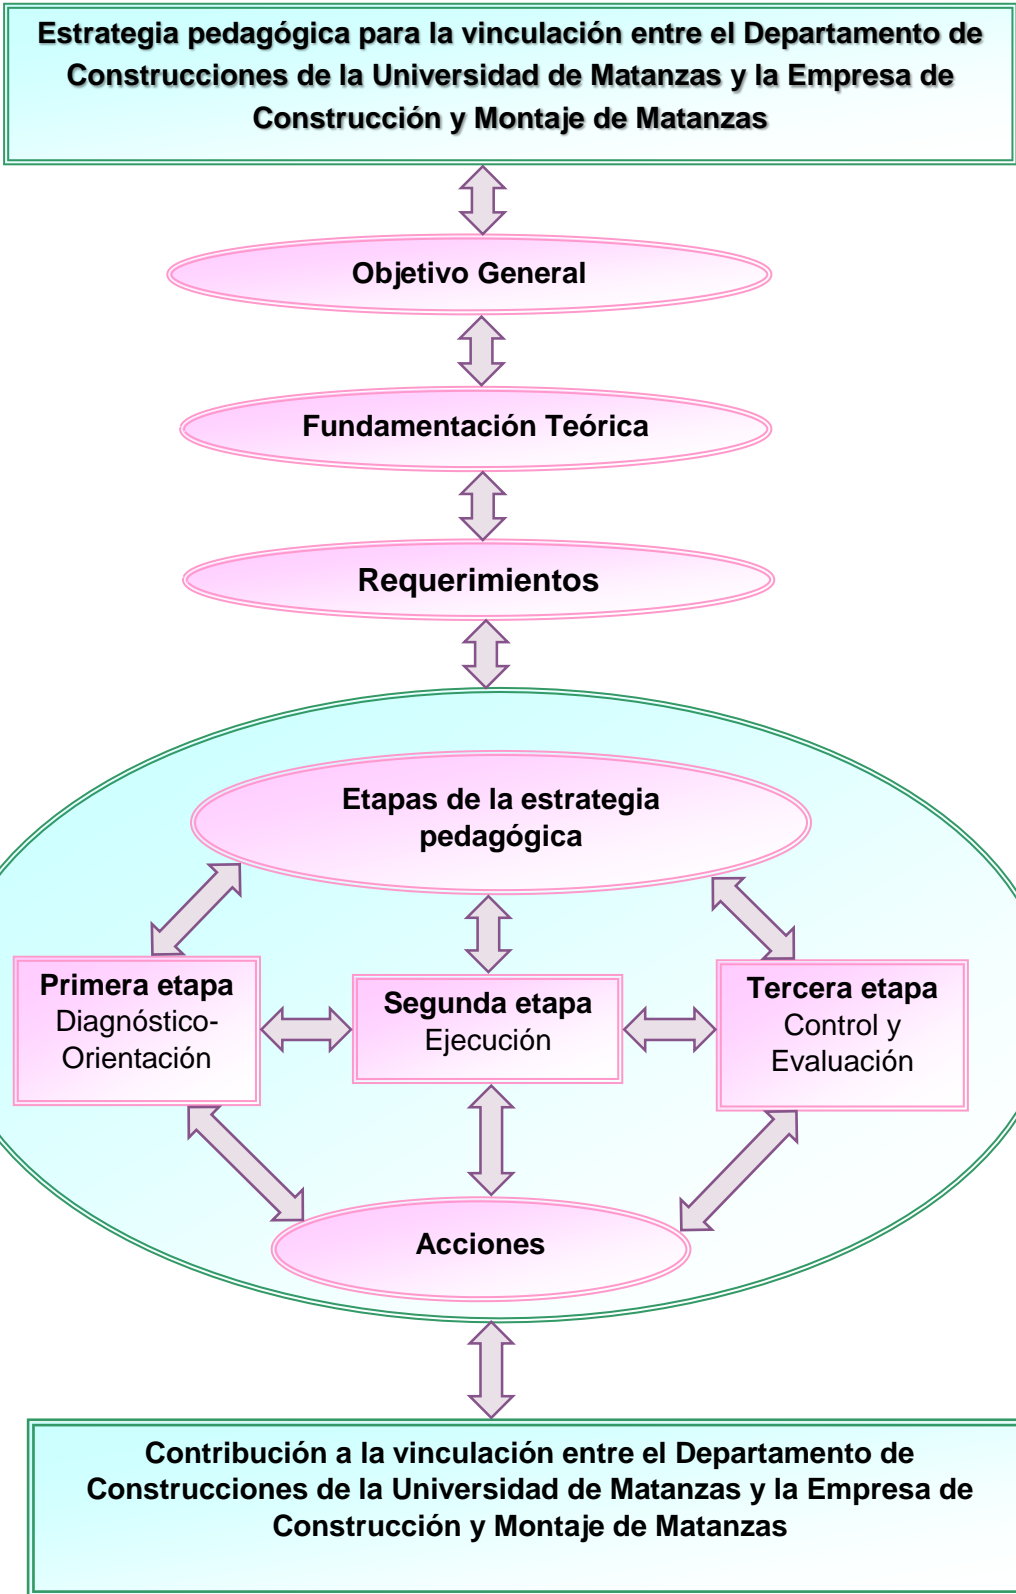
Estrategia pedagógica para la vinculación entre el Departamento de Construcciones de la Universidad de Matanzas y la Empresa de Construcción y Montaje de Matanzas

Objetivo General

Fundamentación Teórica

Requerimientos

Etapas de la estrategia pedagógica

Primera etapa
Diagnóstico-Orientación

Segunda etapa
Ejecución

Tercera etapa
Control y Evaluación

Acciones

Contribución a la vinculación entre el Departamento de Construcciones de la Universidad de Matanzas y la Empresa de Construcción y Montaje de Matanzas